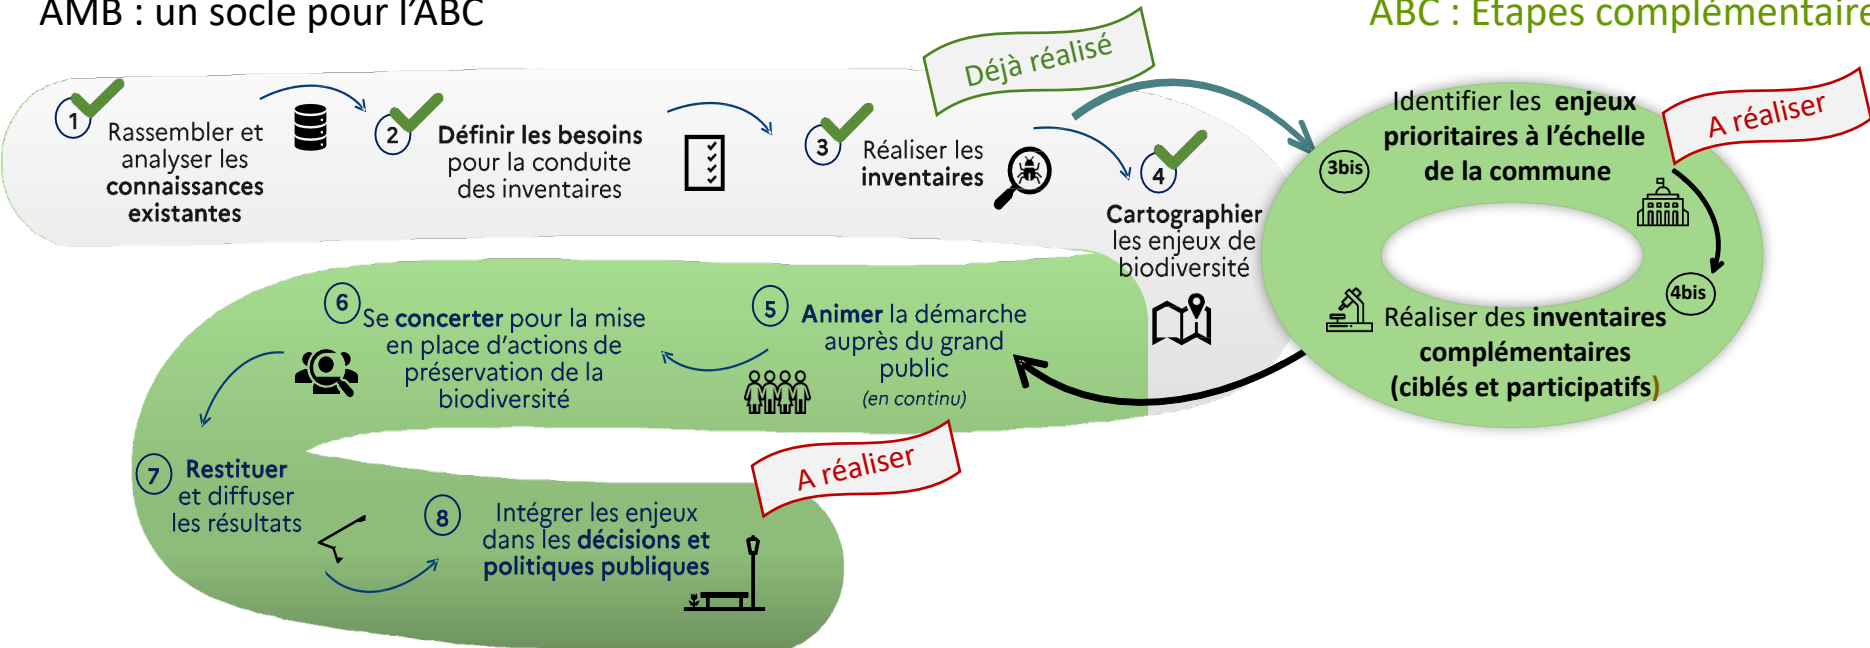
AMB : un socle pour l'ABC

ABC : Etapes complémentaire

Déjà réalisé

1 Rassembler et analyser les connaissances existantes

2 Définir les besoins pour la conduite des inventaires

3 Réaliser les inventaires

4 Cartographier les enjeux de biodiversité

A réaliser

3bis Identifier les enjeux prioritaires à l'échelle de la commune

4bis Réaliser des inventaires complémentaires (ciblés et participatifs)

5 Animer la démarche auprès du grand public (en continu)

6 Se concerter pour la mise en place d'actions de préservation de la biodiversité

7 Restituer et diffuser les résultats

A réaliser

8 Intégrer les enjeux dans les décisions et politiques publiques